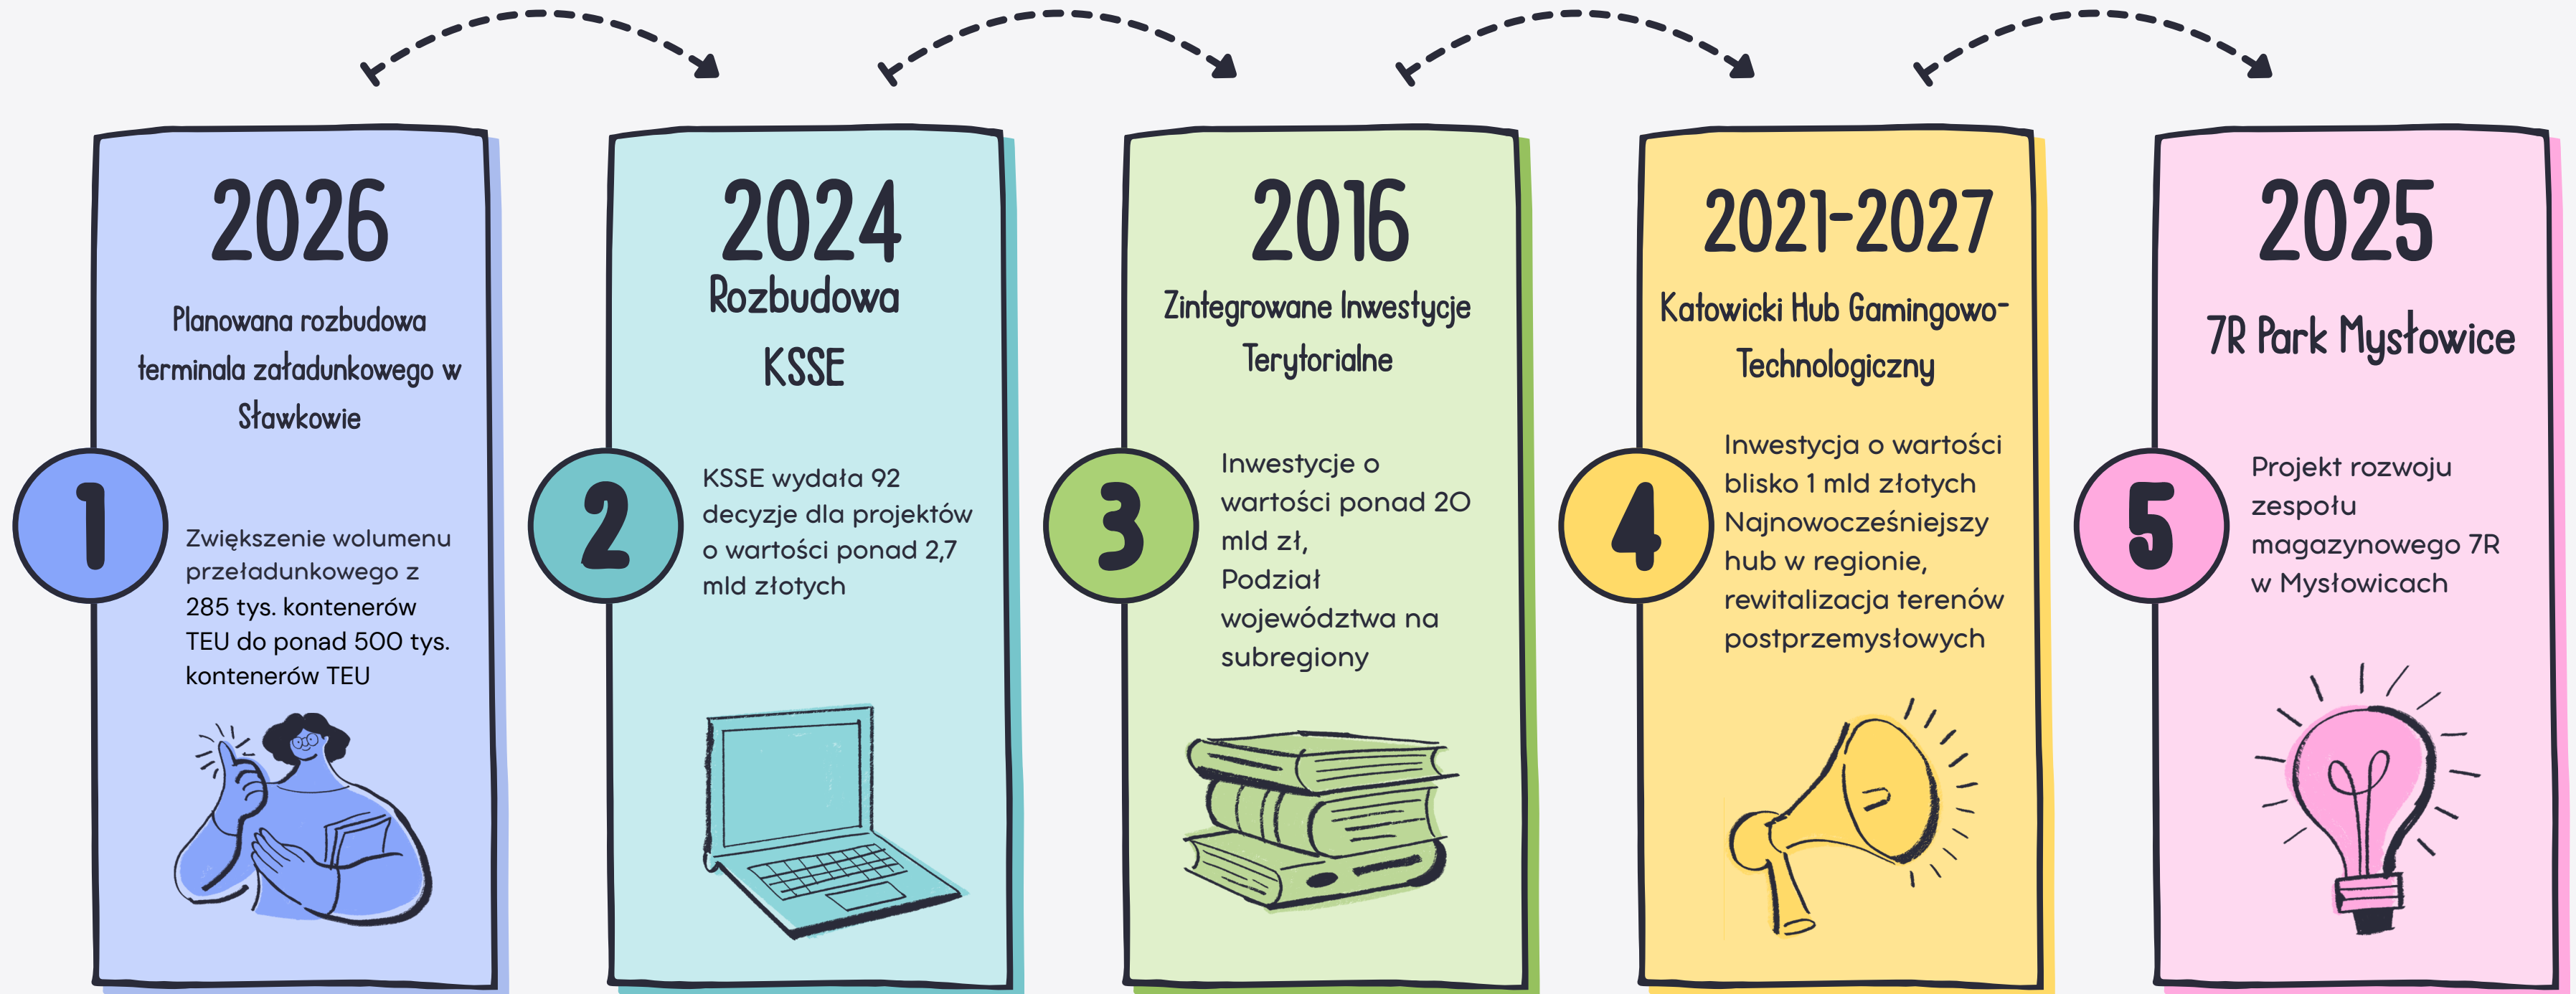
2026

Planowana rozbudowa terminala załadunkowego w Sławkowie

1

Zwiększenie wolumenu przeładunkowego z 285 tys. kontenerów TEU do ponad 500 tys. kontenerów TEU

2024

Rozbudowa KSSE

2

KSSE wydała 92 decyzje dla projektów o wartości ponad 2,7 mld złotych

2016

Zintegrowane Inwestycje Terytorialne

3

Inwestycje o wartości ponad 20 mld zł,
Podział województwa na subregiony

2021-2027

Katowicki Hub Gamingowo-Technologiczny

4

Inwestycja o wartości blisko 1 mld złotych
Najnowocześniejszy hub w regionie, rewitalizacja terenów postprzemysłowych

2025

7R Park Mysłowice

5

Projekt rozwoju zespołu magazynowego 7R w Mysłowicach